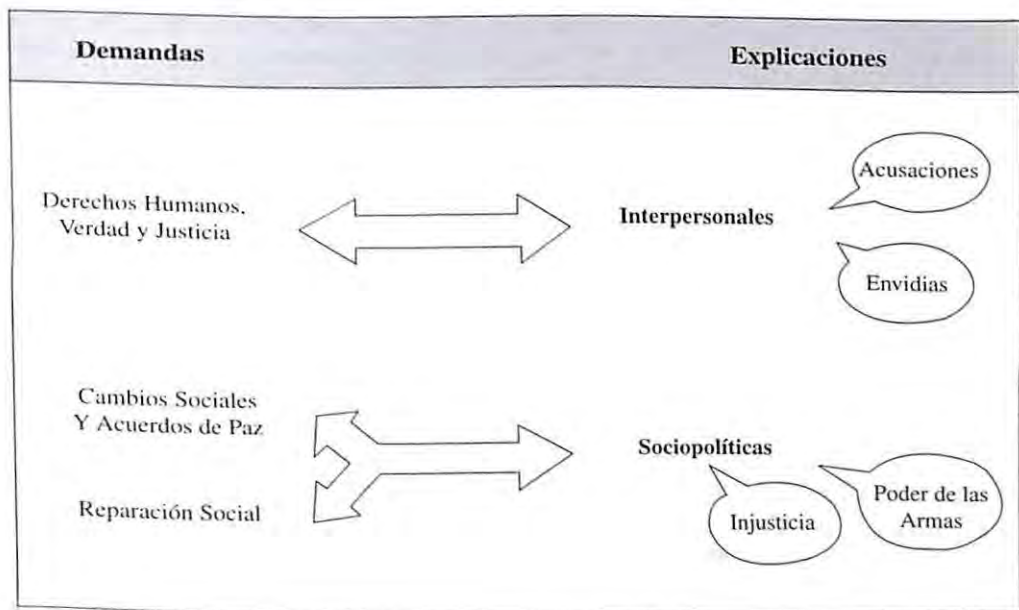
Demandas

Explicaciones

Derechos Humanos, Verdad y Justicia

Interpersonales

Acusaciones

Envidias

Cambios Sociales Y Acuerdos de Paz

Reparación Social

Sociopolíticas

Injusticia

Poder de las Armas